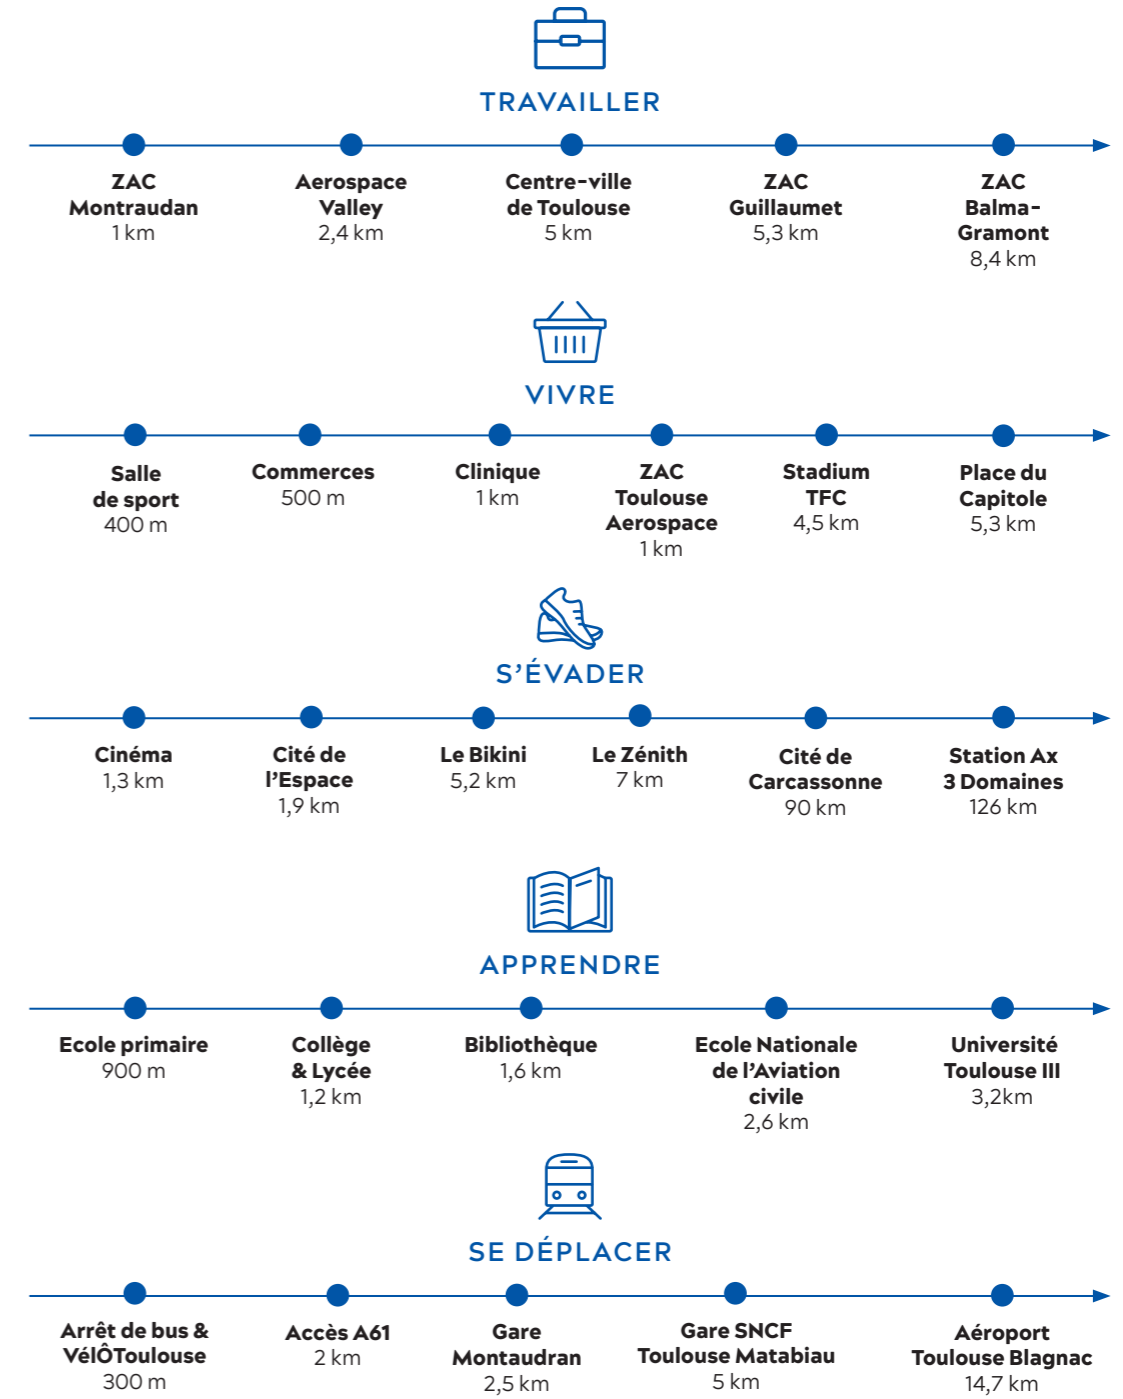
TRAVAILLER

ZAC Montraudan
1 km

Aerospace Valley
2,4 km

Centre-ville de Toulouse
5 km

ZAC Guillaumet
5,3 km

ZAC Balma-Gramont
8,4 km

VIVRE

Salle de sport
400 m

Commerces
500 m

Clinique
1 km

ZAC Toulouse Aerospace
1 km

Stadium TFC
4,5 km

Place du Capitole
5,3 km

S'ÉVADER

Cinéma
1,3 km

Cité de l'Espace
1,9 km

Le Bikini
5,2 km

Le Zénith
7 km

Cité de Carcassonne
90 km

Station Ax 3 Domaines
126 km

APPRENDRE

Ecole primaire
900 m

Collège & Lycée
1,2 km

Bibliothèque
1,6 km

Ecole Nationale de l'Aviation civile
2,6 km

Université Toulouse III
3,2km

SE DÉPLACER

Arrêt de bus & VélÔToulouse
300 m

Accès A61
2 km

Gare Montaudran
2,5 km

Gare SNCF Toulouse Matabiau
5 km

Aéroport Toulouse Blagnac
14,7 km